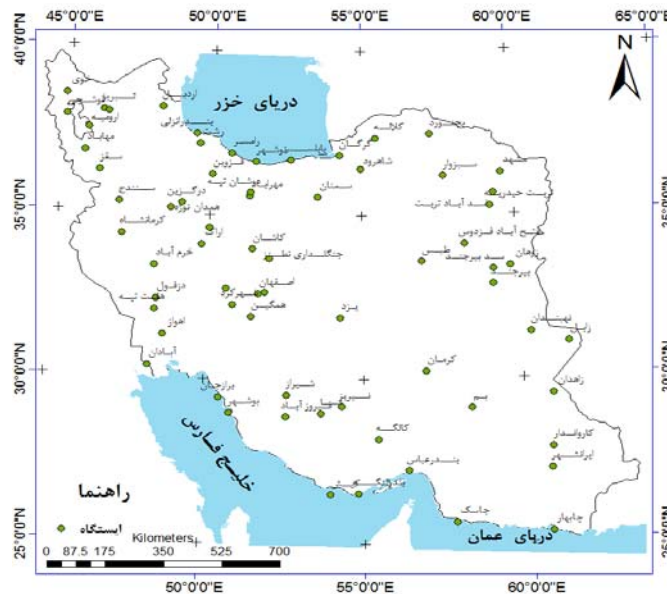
45°0'0"E 50°0'0"E 55°0'0"E 60°0'0"E 65°0'0"E

40°0'0"N
35°0'0"N
30°0'0"N
25°0'0"N

N

دریای خزر

خلیج فارس

دریای عمان

خوی
تبریز
ارومیه
مهاباد
سقز
سنندج
کرمانشاه
اردبیل
رشت
بندرانزلی
زنجان
قزوین
رامسر
نوشهر
بابلسر
گرگان
گنبد
مشهد
سبزوار
شاهرود
سمنان
تهران
همدان
اراک
خرم آباد
دزفول
اهواز
آبادان
کاشان
اصفهان
شهرکرد
یزد
طبس
بیرجند
زابل
زاهدان
کرمان
بم
شیراز
بوشهر
کنگان
بندرعباس
چابهار
ایرانشهر
جاسک

راهنما
ایستگاه

Kilometers
0 87.5 175 350 525 700

50°0'0"E 55°0'0"E 60°0'0"E